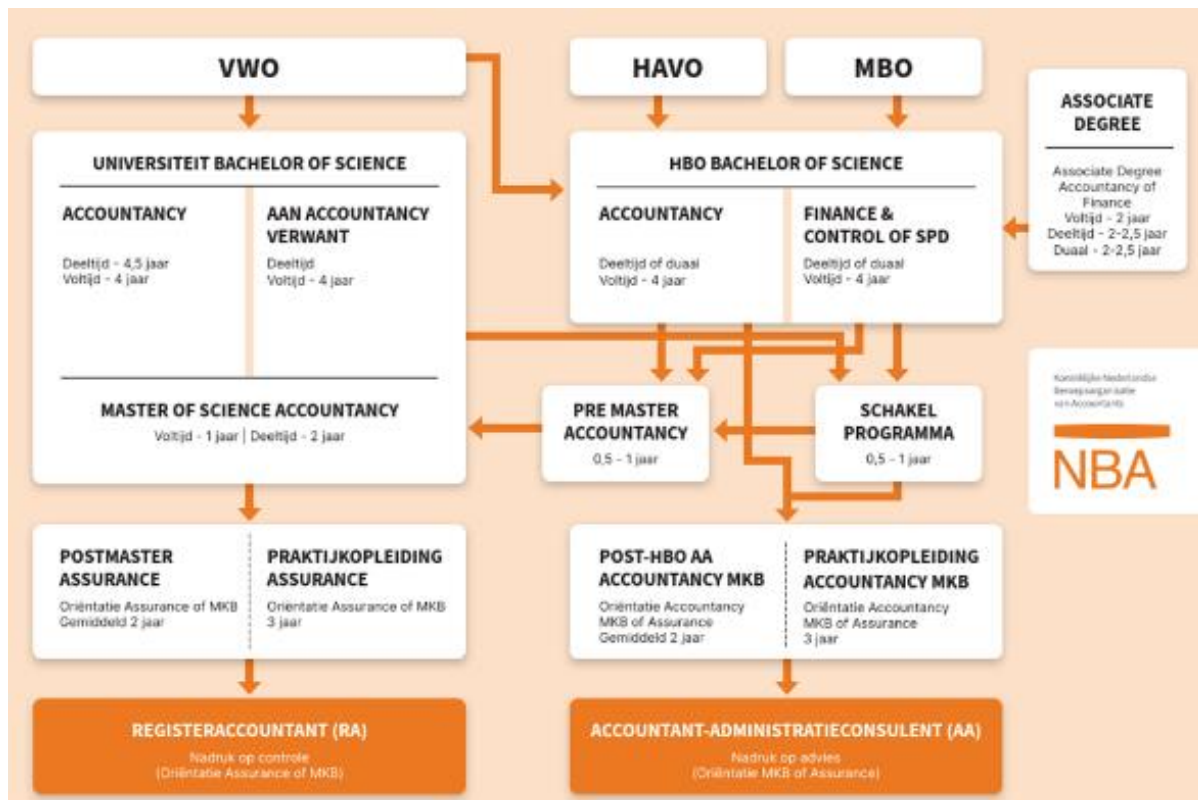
VWO

HAVO

MBO

ASSOCIATE DEGREE

Associate Degree Accountancy of Finance
Voltijd - 2 jaar
Deeltijd - 2-2,5 jaar
Duaal - 2-2,5 jaar

UNIVERSITEIT BACHELOR OF SCIENCE

ACCOUNTANCY
Deeltijd - 4,5 jaar
Voltijd - 4 jaar

AAN ACCOUNTANCY VERWANT
Deeltijd
Voltijd - 4 jaar

HBO BACHELOR OF SCIENCE

ACCOUNTANCY
Deeltijd of duaal
Voltijd - 4 jaar

FINANCE & CONTROL OF SPD
Deeltijd of duaal
Voltijd - 4 jaar

MASTER OF SCIENCE ACCOUNTANCY
Voltijd - 1 jaar | Deeltijd - 2 jaar

PRE MASTER ACCOUNTANCY
0,5 - 1 jaar

SCHAKEL PROGRAMMA
0,5 - 1 jaar

Koninklijke Nederlandse Beroepsorganisatie van Accountants
NBA

POSTMASTER ASSURANCE
Oriëntatie Assurance of MKB
Gemiddeld 2 jaar

PRAKTIJKOPLEIDING ASSURANCE
Oriëntatie Assurance of MKB
3 jaar

POST-HBO AA ACCOUNTANCY MKB
Oriëntatie Accountancy MKB of Assurance
Gemiddeld 2 jaar

PRAKTIJKOPLEIDING ACCOUNTANCY MKB
Oriëntatie Accountancy MKB of Assurance
3 jaar

REGISTERACCOUNTANT (RA)
Nadruk op controle
(Oriëntatie Assurance of MKB)

ACCOUNTANT-ADMINISTRATIECONSULENT (AA)
Nadruk op advies
(Oriëntatie MKB of Assurance)